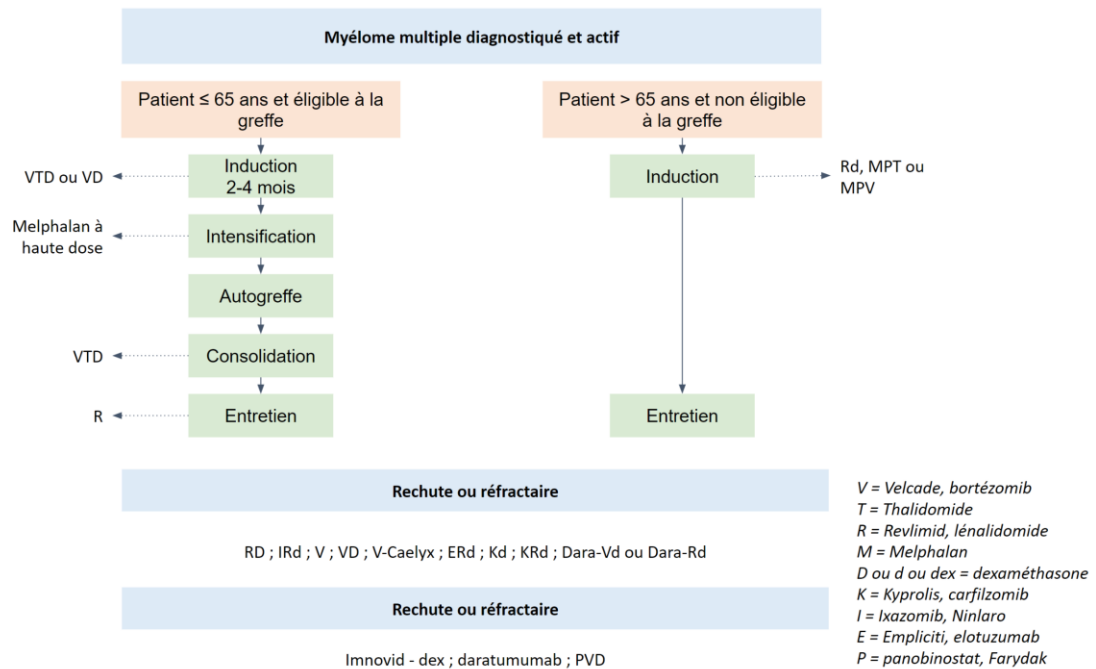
Myélome multiple diagnostiqué et actif

Patient ≤ 65 ans et éligible à la greffe

Induction 2-4 mois

VTD ou VD

Intensification

Melphalan à haute dose

Autogreffe

Consolidation

VTD

Entretien

R

Patient > 65 ans et non éligible à la greffe

Induction

Rd, MPT ou MPV

Entretien

Rechute ou réfractaire

RD ; IRd ; V ; VD ; V-Caelyx ; ERd ; Kd ; KRd ; Dara-Vd ou Dara-Rd

Rechute ou réfractaire

Imnovid - dex ; daratumumab ; PVD

V = Velcade, bortézomib
T = Thalidomide
R = Revlimid, lénalidomide
M = Melphalan
D ou d ou dex = dexaméthasone
K = Kyprolis, carfilzomib
I = Ixazomib, Ninlaro
E = Empliciti, elotuzumab
P = panobinostat, Farydak